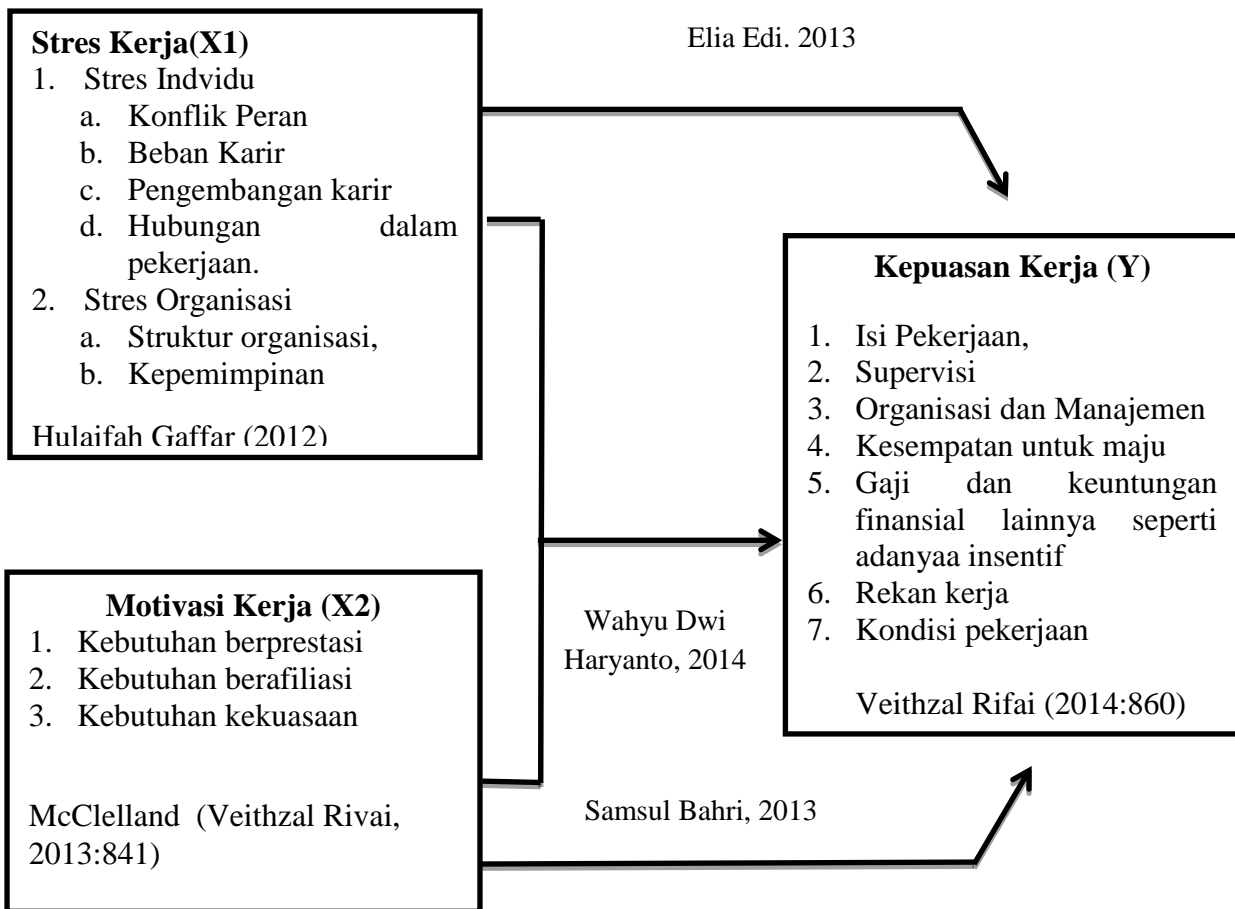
**Stres Kerja(X1)**
1. Stres Indvidu
   a. Konflik Peran
   b. Beban Karir
   c. Pengembangan karir
   d. Hubungan dalam pekerjaan.
2. Stres Organisasi
   a. Struktur organisasi,
   b. Kepemimpinan

Hulaifah Gaffar (2012)

Elia Edi. 2013

**Kepuasan Kerja (Y)**
1. Isi Pekerjaan,
2. Supervisi
3. Organisasi dan Manajemen
4. Kesempatan untuk maju
5. Gaji dan keuntungan finansial lainnya seperti adanyaa insentif
6. Rekan kerja
7. Kondisi pekerjaan

Veithzal Rifai (2014:860)

**Motivasi Kerja (X2)**
1. Kebutuhan berprestasi
2. Kebutuhan berafiliasi
3. Kebutuhan kekuasaan

McClelland (Veithzal Rivai, 2013:841)

Wahyu Dwi Haryanto, 2014

Samsul Bahri, 2013